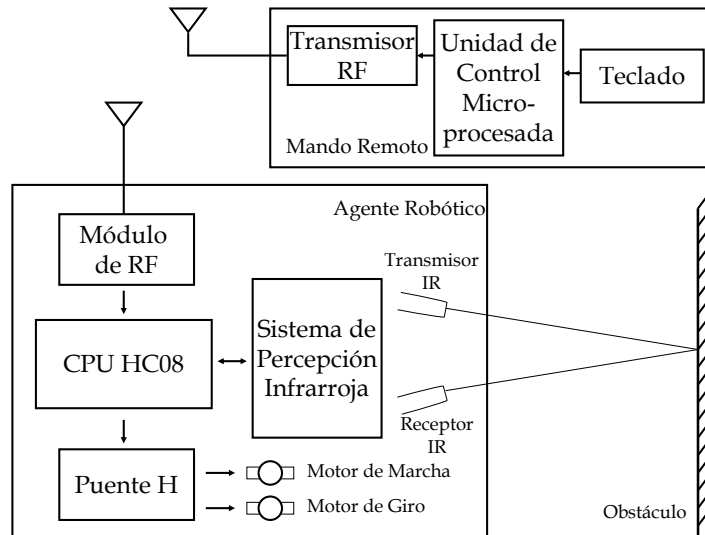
Transmisor RF

Unidad de Control Microprocesada

Teclado

Mando Remoto

Agente Robótico

Módulo de RF

Transmisor IR

CPU HC08

Sistema de Percepción Infrarroja

Receptor IR

Puente H

Motor de Marcha

Motor de Giro

Obstáculo